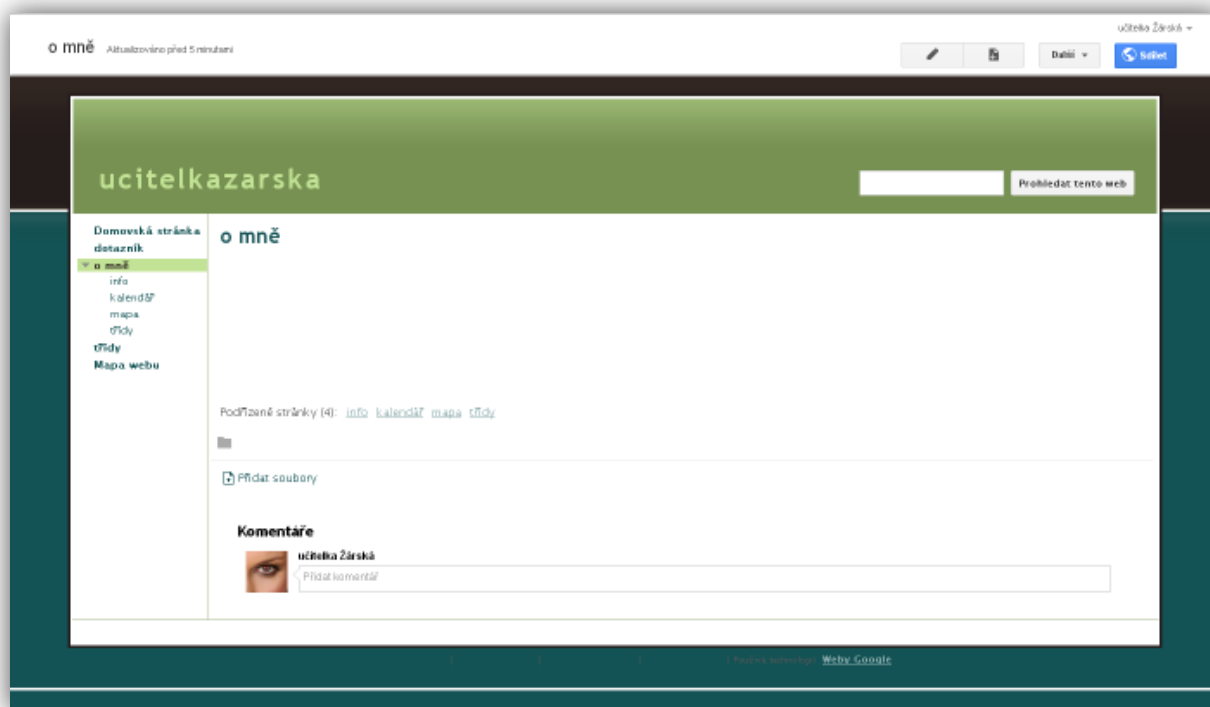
učitelka Žárská ▾

o mně Aktualizováno před 5 minutami

Další ▾

Sdílet

ucitelkazarska

Prohledat tento web

Domovská stránka
dotazník
o mně
info
kalendář
mapa
třídy
třídy
Mapa webu

o mně

Podřízené stránky (4): info kalendář mapa třídy

Přidat soubory

Komentáře

učitelka Žárská

Přidat komentář

| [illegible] | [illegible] | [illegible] | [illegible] Weby Google